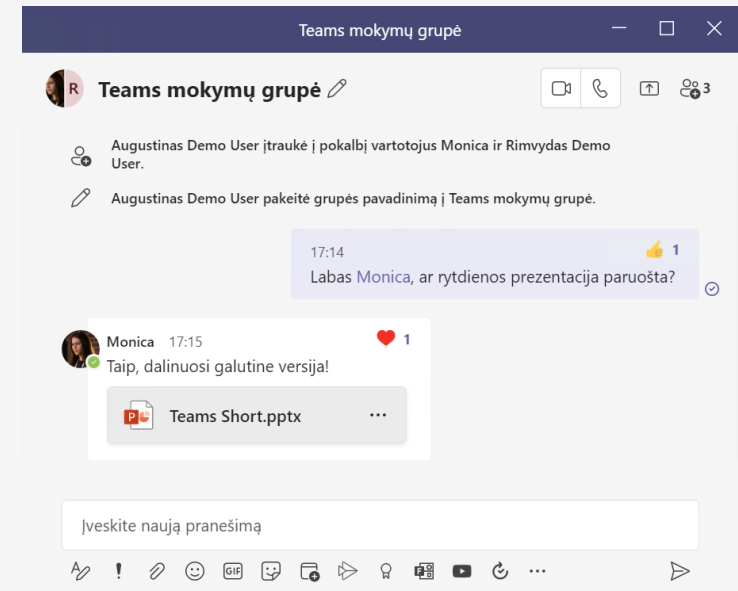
Teams mokymų grupė

R Teams mokymų grupė

3

Augustinas Demo User įtraukė į pokalbį vartotojus Monica ir Rimvydas Demo User.

Augustinas Demo User pakeitė grupės pavadinimą į Teams mokymų grupė.

17:14
1
Labas Monica, ar rytdienos prezentacija paruošta?

Monica 17:15
1
Taip, dalinuosi galutine versija!

Teams Short.pptx ···

Įveskite naują pranešimą

GIF
···